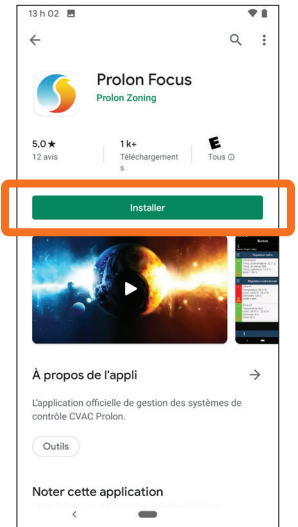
13 h 02

Prolon Focus
Prolon Zoning

5,0 ★
12 avis

1 k+
Téléchargements

E
Tous ⓘ

Installer

À propos de l'appli

L'application officielle de gestion des systèmes de contrôle CVAC Prolon.

Outils

Noter cette application